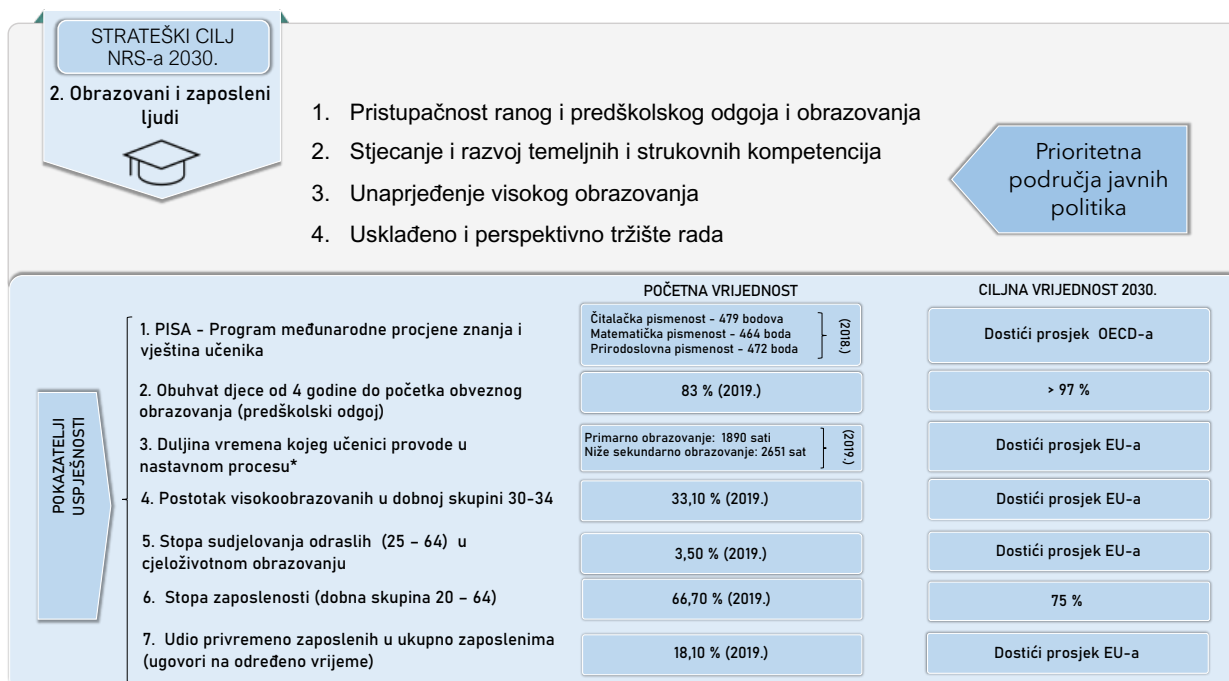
STRATEŠKI CILJ NRS-a 2030.

2. Obrazovani i zaposleni ljudi

1. Pristupačnost ranog i predškolskog odgoja i obrazovanja
2. Stjecanje i razvoj temeljnih i strukovnih kompetencija
3. Unaprjeđenje visokog obrazovanja
4. Usklađeno i perspektivno tržište rada

Prioritetna područja javnih politika

POKAZATELJI USPJEŠNOSTI

| | POČETNA VRIJEDNOST | CILJNA VRIJEDNOST 2030. |
|---|---|---|
| 1. PISA - Program međunarodne procjene znanja i vještina učenika | Čitalačka pismenost - 479 bodova<br>Matematička pismenost - 464 boda<br>Prirodoslovna pismenost - 472 boda (2018.) | Dostići prosjek OECD-a |
| 2. Obuhvat djece od 4 godine do početka obveznog obrazovanja (predškolski odgoj) | 83 % (2019.) | > 97 % |
| 3. Duljina vremena kojeg učenici provode u nastavnom procesu* | Primarno obrazovanje: 1890 sati<br>Niže sekundarno obrazovanje: 2651 sat (2019.) | Dostići prosjek EU-a |
| 4. Postotak visokoobrazovanih u dobnoj skupini 30-34 | 33,10 % (2019.) | Dostići prosjek EU-a |
| 5. Stopa sudjelovanja odraslih (25 – 64) u cjeloživotnom obrazovanju | 3,50 % (2019.) | Dostići prosjek EU-a |
| 6. Stopa zaposlenosti (dobna skupina 20 – 64) | 66,70 % (2019.) | 75 % |
| 7. Udio privremeno zaposlenih u ukupno zaposlenima (ugovori na određeno vrijeme) | 18,10 % (2019.) | Dostići prosjek EU-a |